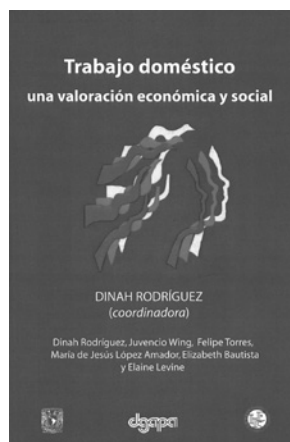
Trabajo doméstico
una valoración económica y social

DINAH RODRÍGUEZ
(coordinadora)

Dinah Rodríguez, Juvencio Wing, Felipe Torres, María de Jesús López Amador, Elizabeth Bautista y Elaine Levine

dgapa